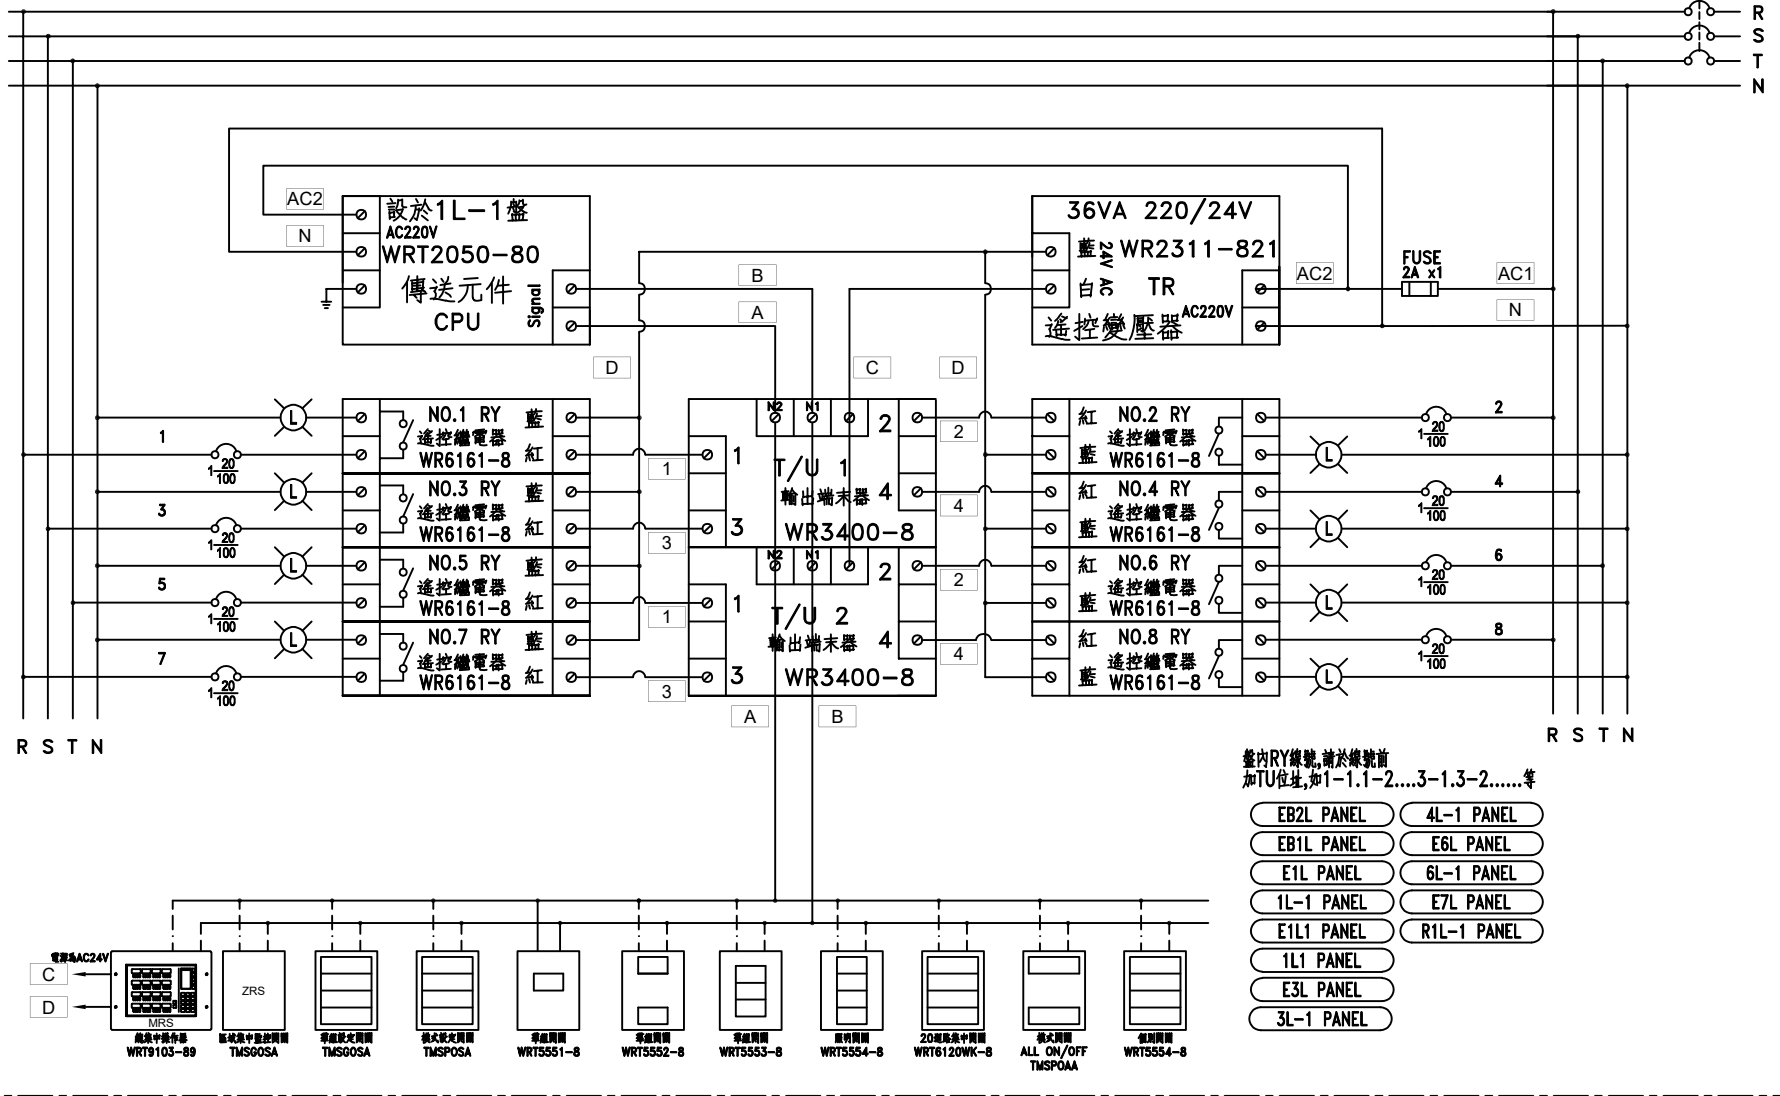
R
S
T
N

AC2
N
設於1L-1盤
AC220V
WRT2050-80
傳送元件
CPU
Signal

B
A

36VA 220/24V
藍 24V AC WR2311-821
白 TR
遙控變壓器 AC220V
AC2
FUSE 2A x1
AC1
N

D
C
D

NO.1 RY 藍
遙控繼電器
WR6161-8 紅
1
$1\frac{20}{100}$

NO.3 RY 藍
遙控繼電器
WR6161-8 紅
3
$1\frac{20}{100}$

NO.5 RY 藍
遙控繼電器
WR6161-8 紅
5
$1\frac{20}{100}$

NO.7 RY 藍
遙控繼電器
WR6161-8 紅
7
$1\frac{20}{100}$

1
3
1
3

N2 N1
2
1
T/U 1
輸出端末器
4
3
WR3400-8

N2 N1
2
1
T/U 2
輸出端末器
4
3
WR3400-8

2
4
2
4

紅 NO.2 RY
遙控繼電器
藍 WR6161-8
2
$1\frac{20}{100}$

紅 NO.4 RY
遙控繼電器
藍 WR6161-8
4
$1\frac{20}{100}$

紅 NO.6 RY
遙控繼電器
藍 WR6161-8
6
$1\frac{20}{100}$

紅 NO.8 RY
遙控繼電器
藍 WR6161-8
8
$1\frac{20}{100}$

A
B

R S T N
R S T N

盤內RY線號,請於線號前
加TU位址,如1-1.1-2....3-1.3-2......等

EB2L PANEL
4L-1 PANEL
EB1L PANEL
E6L PANEL
E1L PANEL
6L-1 PANEL
1L-1 PANEL
E7L PANEL
E1L1 PANEL
R1L-1 PANEL
1L1 PANEL
E3L PANEL
3L-1 PANEL

電源為AC24V
C
D
MRS
ZRS

集中操作器
WRT9103-89
區域集中監控開關
TMSG0SA
零組設定開關
TMSG0SA
模式設定開關
TMSPOSA
零組開關
WRT5551-8
零組開關
WRT5552-8
零組開關
WRT5553-8
照明開關
WRT5554-8
20迴路集中開關
WRT6120WK-8
模式開關
ALL ON/OFF
TMSPOAA
個別開關
WRT5554-8